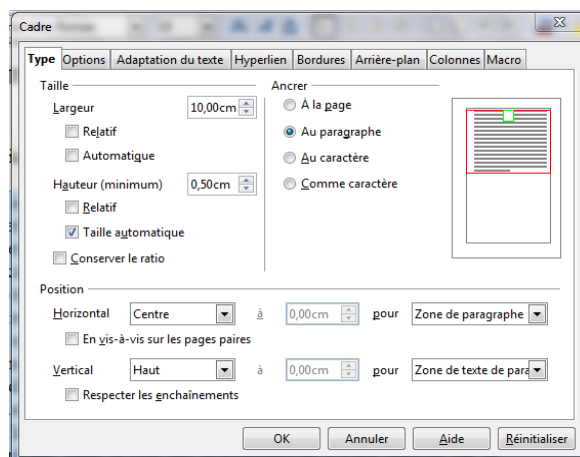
Cadre

Type | Options | Adaptation du texte | Hyperlien | Bordures | Arrière-plan | Colonnes | Macro

Taille

Largeur 10,00cm

Relatif

Automatique

Hauteur (minimum) 0,50cm

Relatif

Taille automatique

Conserver le ratio

Ancrer

À la page

Au paragraphe

Au caractère

Comme caractère

Position

Horizontal Centre à 0,00cm pour Zone de paragraphe

En vis-à-vis sur les pages paires

Vertical Haut à 0,00cm pour Zone de texte de para

Respecter les enchaînements

OK Annuler Aide Réinitialiser